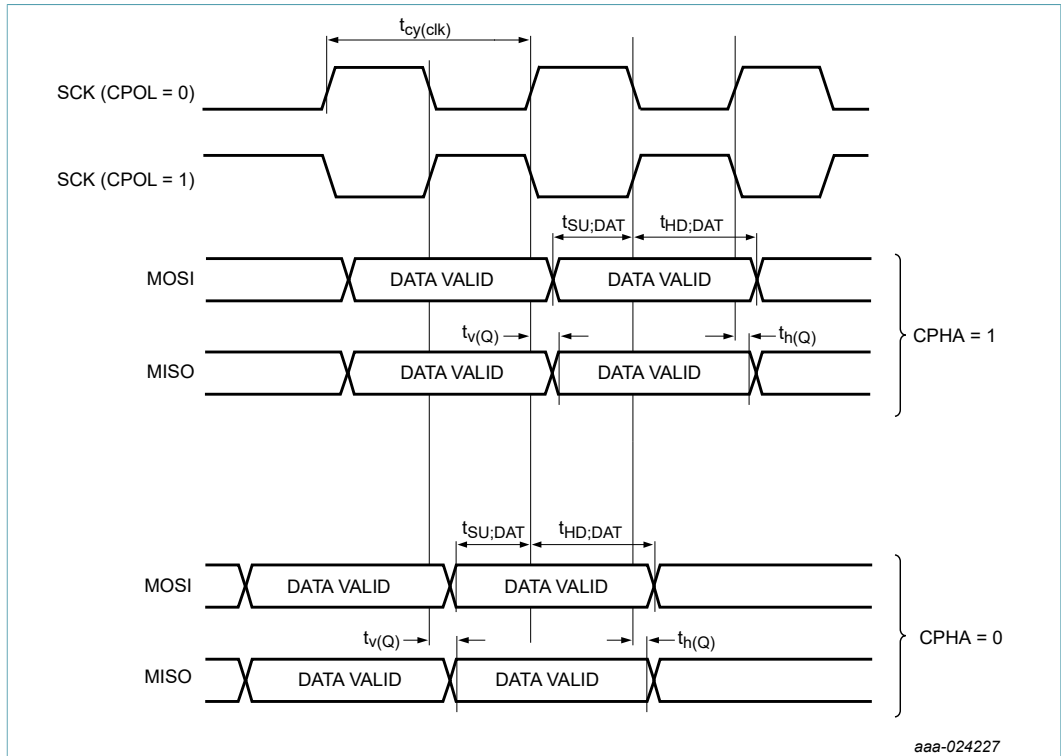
$t_{cy(clk)}$

SCK (CPOL = 0)

SCK (CPOL = 1)

$t_{SU;DAT}$ $t_{HD;DAT}$

MOSI DATA VALID DATA VALID

$t_{v(Q)}$ $t_{h(Q)}$

MISO DATA VALID DATA VALID

CPHA = 1

$t_{SU;DAT}$ $t_{HD;DAT}$

MOSI DATA VALID DATA VALID

$t_{v(Q)}$ $t_{h(Q)}$

MISO DATA VALID DATA VALID

CPHA = 0

aaa-024227